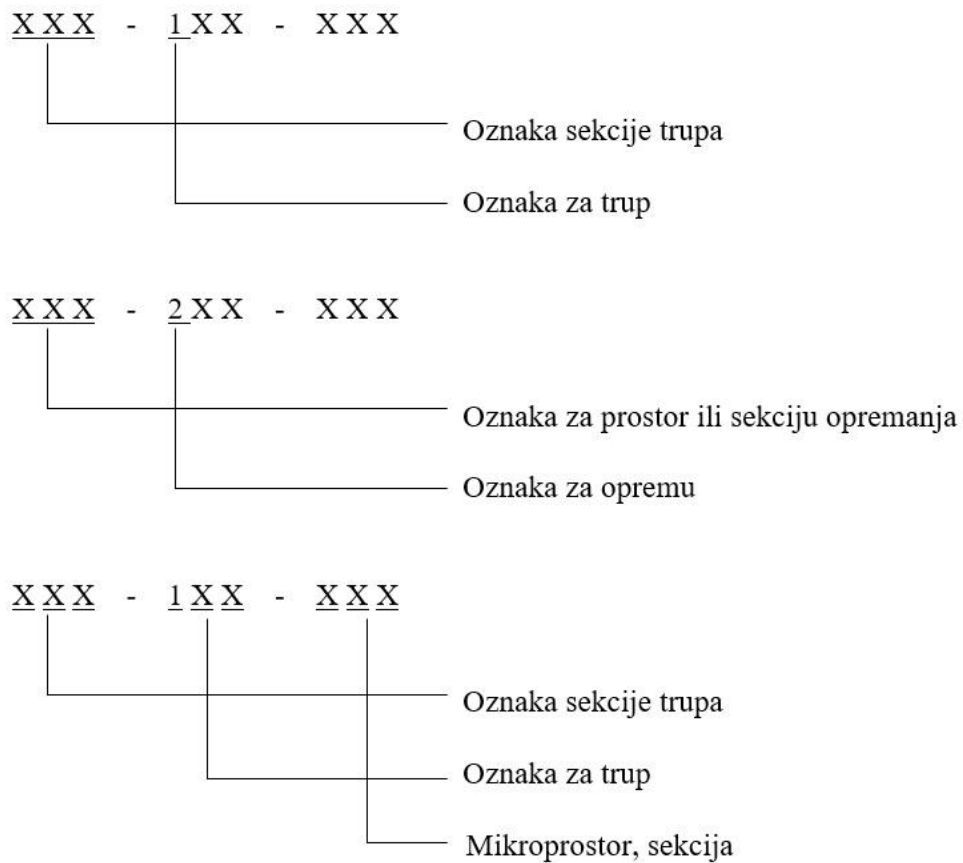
XXX - 1XX - XXX

Oznaka sekcije trupa

Oznaka za trup

XXX - 2XX - XXX

Oznaka za prostor ili sekciju opremanja

Oznaka za opremu

XXX - 1XX - XXX

Oznaka sekcije trupa

Oznaka za trup

Mikroprostor, sekcija